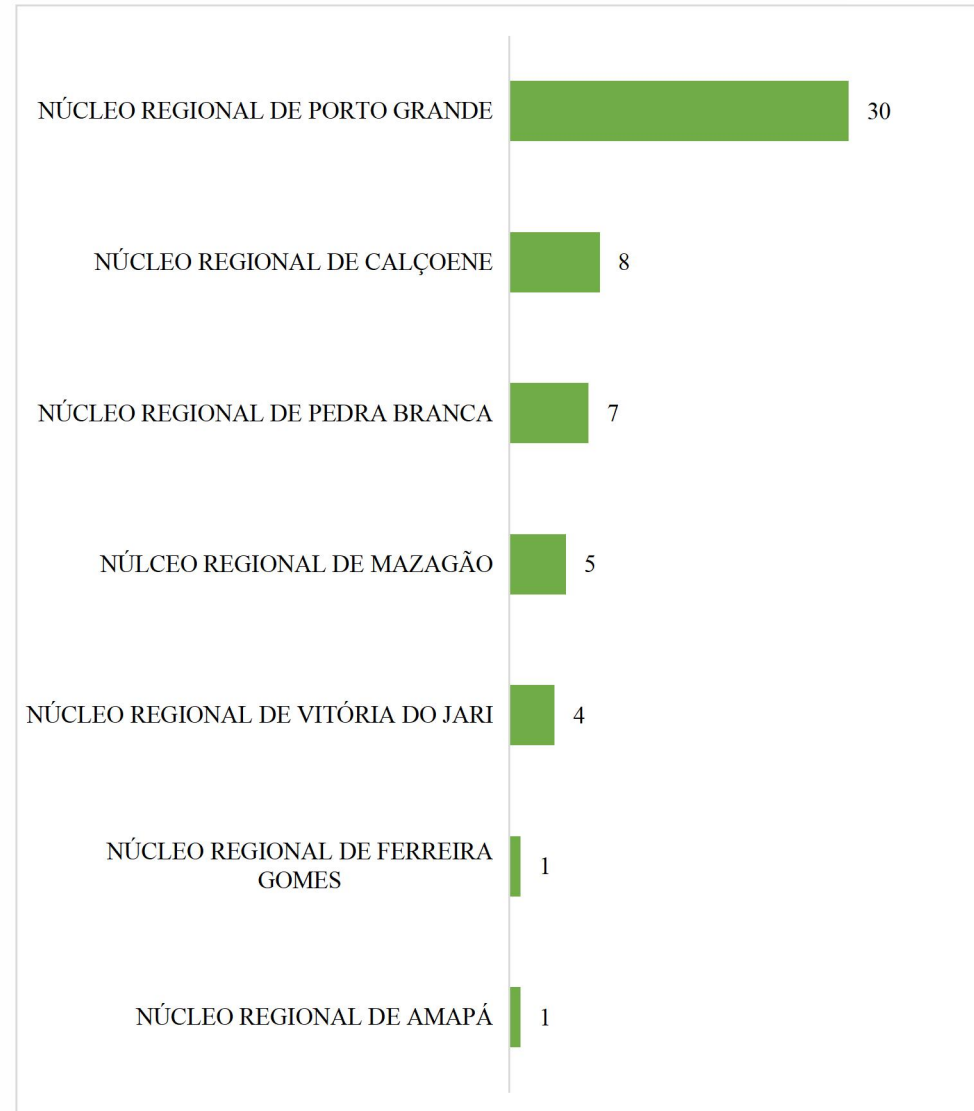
NÚCLEO REGIONAL DE PORTO GRANDE 30

NÚCLEO REGIONAL DE CALÇOENE 8

NÚCLEO REGIONAL DE PEDRA BRANCA 7

NÚLCEO REGIONAL DE MAZAGÃO 5

NÚCLEO REGIONAL DE VITÓRIA DO JARI 4

NÚCLEO REGIONAL DE FERREIRA GOMES 1

NÚCLEO REGIONAL DE AMAPÁ 1